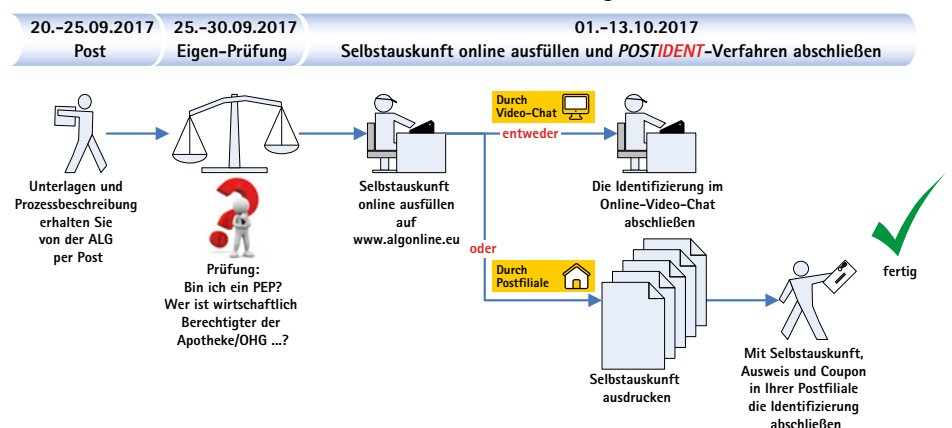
20.–25.09.2017
Post

25.–30.09.2017
Eigen-Prüfung

01.–13.10.2017
Selbstauskunft online ausfüllen und POSTIDENT-Verfahren abschließen

Unterlagen und Prozessbeschreibung erhalten Sie von der ALG per Post

Prüfung:
Bin ich ein PEP?
Wer ist wirtschaftlich Berechtigter der Apotheke/OHG ...?

Selbstauskunft online ausfüllen auf www.algonline.eu

Durch Video-Chat

entweder

Die Identifizierung im Online-Video-Chat abschließen

oder

Durch Postfiliale

Selbstauskunft ausdrucken

Mit Selbstauskunft, Ausweis und Coupon in Ihrer Postfiliale die Identifizierung abschließen

fertig